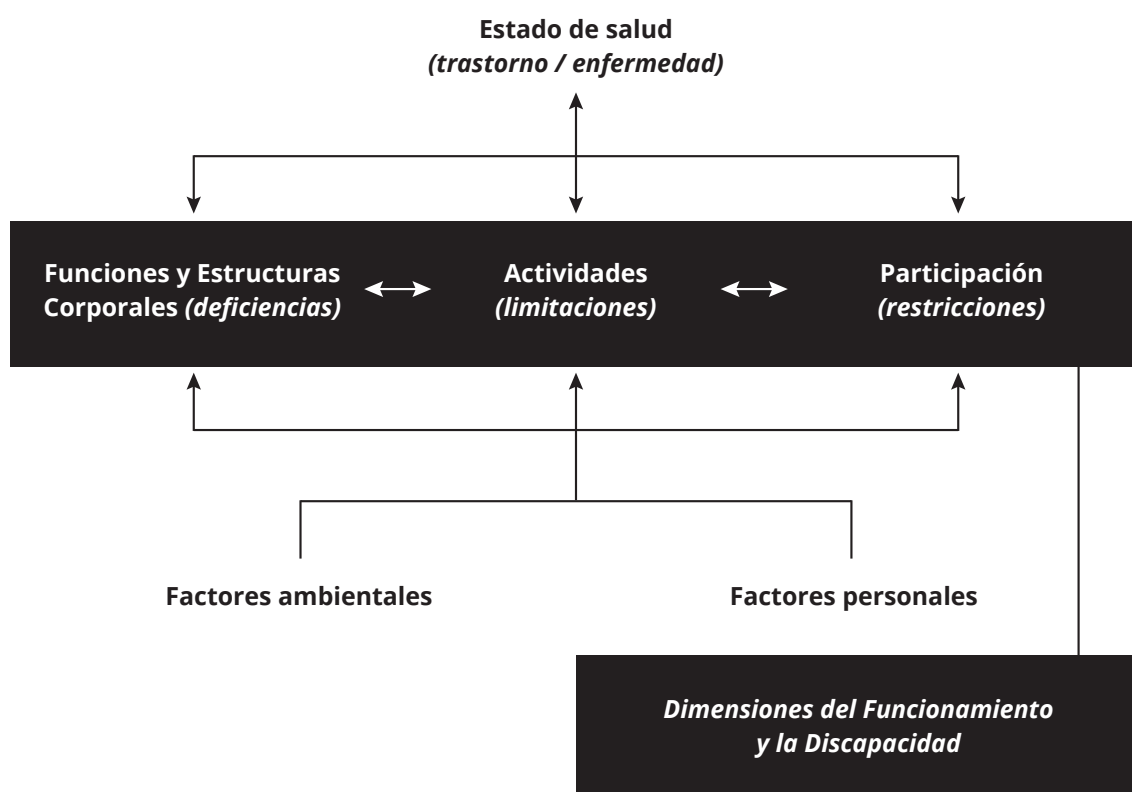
Estado de salud
(trastorno / enfermedad)

Funciones y Estructuras Corporales (deficiencias)

Actividades (limitaciones)

Participación (restricciones)

Factores ambientales

Factores personales

Dimensiones del Funcionamiento y la Discapacidad